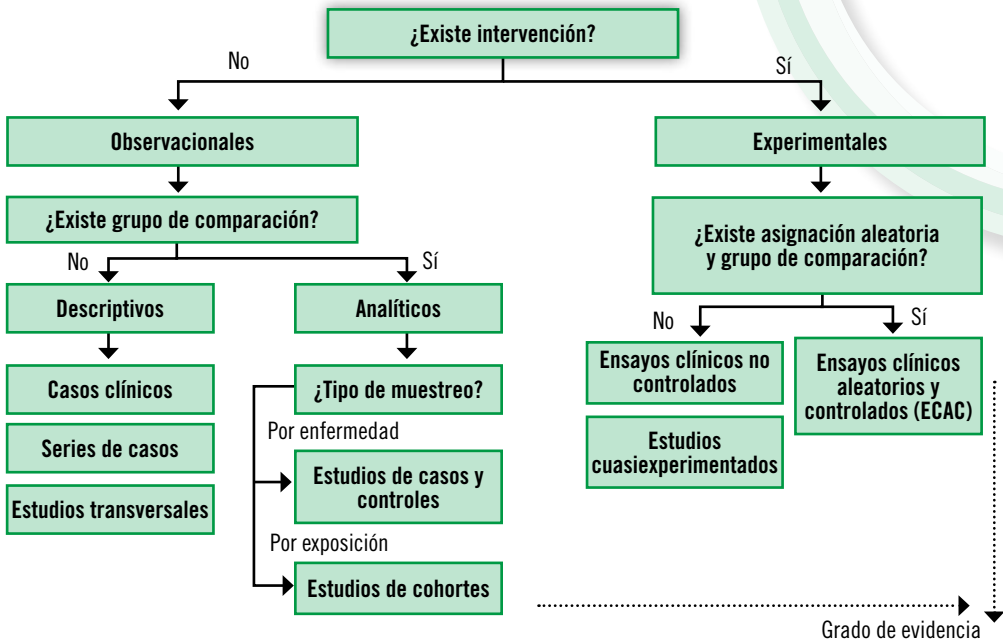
¿Existe intervención?

No

Sí

Observacionales

Experimentales

¿Existe grupo de comparación?

No

Sí

¿Existe asignación aleatoria y grupo de comparación?

Descriptivos

Analíticos

No

Sí

Casos clínicos

¿Tipo de muestreo?

Ensayos clínicos no controlados

Ensayos clínicos aleatorios y controlados (ECAC)

Series de casos

Por enfermedad

Estudios cuasiexperimentados

Estudios transversales

Estudios de casos y controles

Por exposición

Estudios de cohortes

Grado de evidencia